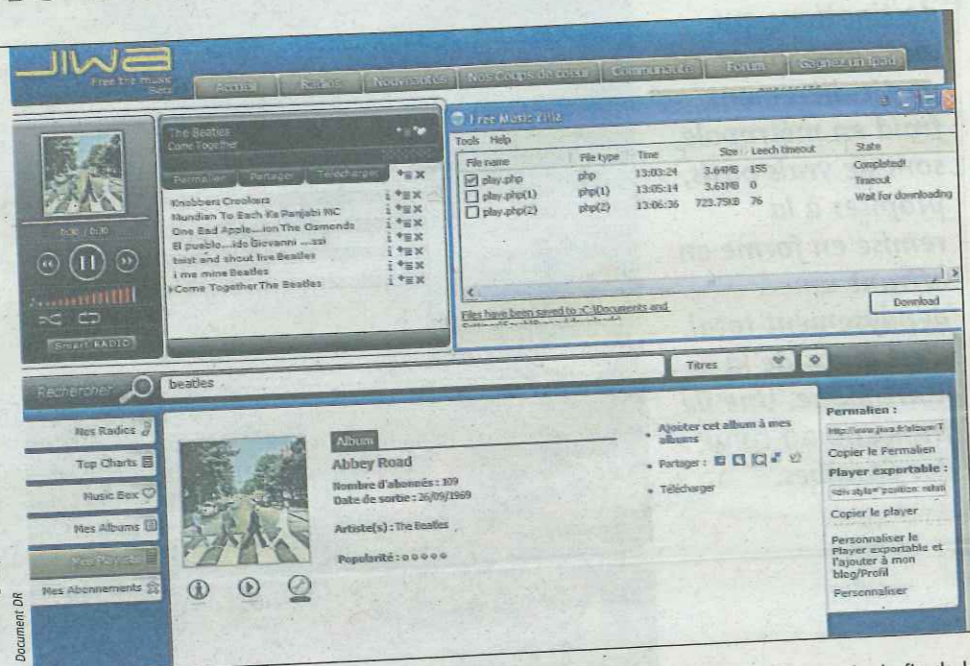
JIWa
Free the music
Accueil Radios Nouveautés Nos Coups de coeur Communauté Forum Gagnez un Ipad

The Beatles
Come Together
Permalien Partager Télécharger

Knabbers Creolers
Mundian To Bach Ke Panjabi MC
One Bad Apple...ion The Osmonds
El pueblo...ido Giovanni ...zzi
twist and shout live Beatles
i me mine Beatles
Come Together The Beatles

Smart RADIO

Free Music Zilla
Tools Help

| File name | File type | Time | Size | Leech timeout | State |
|---|---|---|---|---|---|
| play.php | php | 13:03:24 | 3.64MB | 155 | Completed! |
| play.php(1) | php(1) | 13:05:14 | 3.61MB | 0 | Timeout |
| play.php(2) | php(2) | 13:06:36 | 723.75KB | 76 | Wait for downloading |

Files have been saved to :C:\Documents and
Download

Rechercher beatles
Titres

Mes Radios
Top Charts
Music Box
Mes Albums
Mes Playlists
Mes Abonnements

Album
Abbey Road
Nombre d'abonnés : 109
Date de sortie : 26/09/1969
Artiste(s) : The Beatles
Popularité :

Ajouter cet album à mes albums
Partager :
Télécharger

Permalien :
http://www.jiwa.fr/album/T
Copier le Permalien
Player exportable :
Copier le player
Personnaliser le Player exportable et l'ajouter à mon blog/Profil
Personnaliser

Document DR